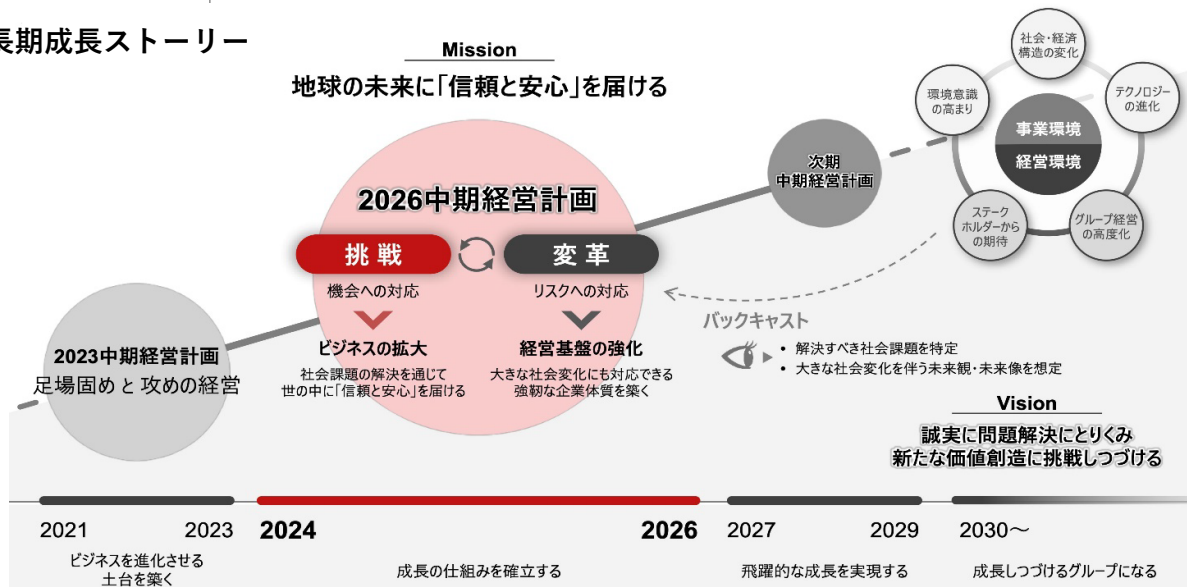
長期成長ストーリー

Mission
地球の未来に「信頼と安心」を届ける

社会・経済構造の変化
環境意識の高まり
テクノロジーの進化
事業環境
経営環境
ステークホルダーからの期待
グループ経営の高度化

次期中期経営計画

2026中期経営計画
挑戦
変革
機会への対応
リスクへの対応
ビジネスの拡大
社会課題の解決を通じて世の中に「信頼と安心」を届ける
経営基盤の強化
大きな社会変化にも対応できる強靭な企業体質を築く

バックキャスト
• 解決すべき社会課題を特定
• 大きな社会変化を伴う未来観・未来像を想定

2023中期経営計画
足場固めと 攻めの経営

Vision
誠実に問題解決にとりくみ
新たな価値創造に挑戦しつづける

2021
2023
ビジネスを進化させる土台を築く
2024
2026
成長の仕組みを確立する
2027
2029
飛躍的な成長を実現する
2030～
成長しつづけるグループになる